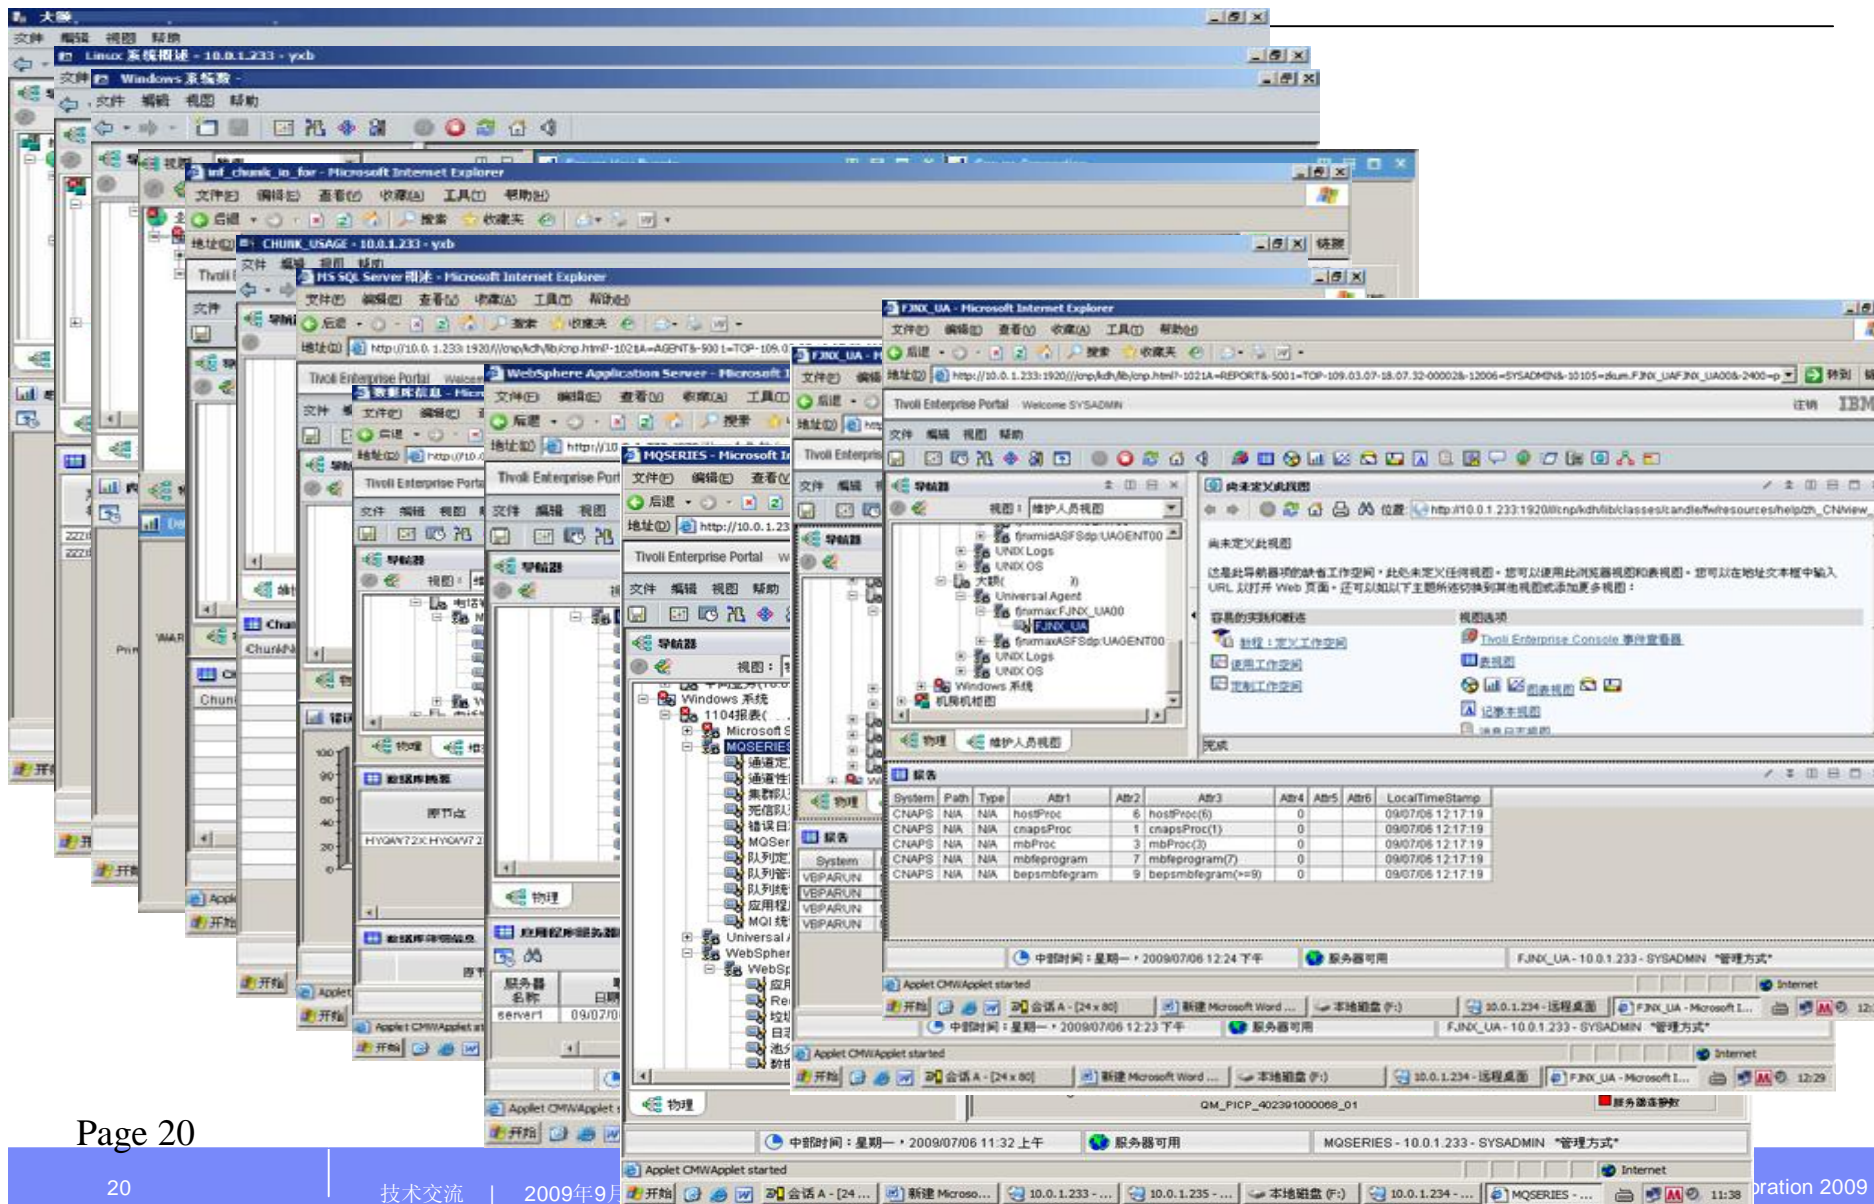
大豫
文件 编辑 视图 帮助
Linux 系统概述 - 10.0.1.233 - yxb
Windows 系统数
文件 编辑 视图 帮助
inf_chunk_in_for - Microsoft Internet Explorer
文件(F) 编辑(E) 查看(V) 收藏(A) 工具(T) 帮助(H)
CHUNK_USAGE - 10.0.1.233 - yxb
MS SQL Server 概述 - Microsoft Internet Explorer
WebSphere Application Server - Microsoft Internet Explorer
MQSERIES - Microsoft Internet Explorer
FJNX_UA - Microsoft Internet Explorer
文件(F) 编辑(E) 查看(V) 收藏(A) 工具(T) 帮助(H)
地址(D) http://10.0.1.233:1920///cnp/kdh/lib/cnp.html?-1021A=REPORT&-5001=TOP-109.03.07-18.07.32-000028-12006=SYSADMIN&-10105=zkum.FJNX_UAFJNX_UA00&-2400=p
转到
Tivoli Enterprise Portal Welcome SYSADMIN
注销 IBM
文件 编辑 视图 帮助
导航器
视图: 维护人员视图
fnxmidASFSdp:UAGENT00
UNIX Logs
UNIX OS
大联(
Universal Agent
fnxmacFJNX_UA00
FJNX_UA
fnxmaxASFSdp:UAGENT00
UNIX Logs
UNIX OS
Windows 系统
机房机柜图
物理 维护人员视图
尚未定义此视图
位置 http://10.0.1.233:1920/cnp/kdh/lib/classes/candle/fw/resources/help/zh_CN/view
尚未定义此视图
这是此导航器项的缺省工作空间。此处未定义任何视图。您可以使用此浏览器视图和表视图。您可以在地址文本框中输入 URL 以打开 Web 页面。还可以从以下主题将链接到其他视图或添加更多视图：
容易的实现和概述
新建：定义工作空间
使用工作空间
定制工作空间
视图选项
Tivoli Enterprise Console 事件查看器
表视图
图表视图
记事本视图
完成
报告
| System | Path | Type | Attr1 | Attr2 | Attr3 | Attr4 | Attr5 | Attr6 | LocalTimeStamp |
|---|---|---|---|---|---|---|---|---|---|
| CNAPS | N/A | N/A | hostProc | 6 | hostProc(6) | 0 | | | 09/07/06 12:17:19 |
| CNAPS | N/A | N/A | cnapsProc | 1 | cnapsProc(1) | 0 | | | 09/07/06 12:17:19 |
| CNAPS | N/A | N/A | mbProc | 3 | mbProc(3) | 0 | | | 09/07/06 12:17:19 |
| CNAPS | N/A | N/A | mbfeprogram | 7 | mbfeprogram(7) | 0 | | | 09/07/06 12:17:19 |
| CNAPS | N/A | N/A | bepsmbfegram | 9 | bepsmbfegram(=9) | 0 | | | 09/07/06 12:17:19 |
中部时间：星期一，2009/07/06 12:24 下午
服务器可用
FJNX_UA - 10.0.1.233 - SYSADMIN *管理方式*
Applet CMWApplet started
Internet
开始 会话 A - [24 x 80] 新建 Microsoft Word ... 本地磁盘 (F:) 10.0.1.234 - 远程桌面 FJNX_UA - Microsoft I...
中部时间：星期一，2009/07/06 12:23 下午
服务器可用
FJNX_UA - 10.0.1.233 - SYSADMIN *管理方式*
Applet CMWApplet started
Internet
12:29
Windows 系统
1104报表(
Microsoft S
MQSERIES
通道定
通道性
集群队
死信队
错误日
MQSer
队列定
队列管
队列统
应用程
MQI 统
Universal
WebSphere
WebSp
System
VBPARUN
VBPARUN
VBPARUN
VBPARUN
服务器名称
server1
09/07/0
物理
QM_PICP_402391000068_01
服务器事件
中部时间：星期一，2009/07/06 11:32 上午
服务器可用
MQSERIES - 10.0.1.233 - SYSADMIN *管理方式*
Applet CMWApplet started
Internet
开始 会话 A - [24 ... 新建 Microso... 10.0.1.233 - ... 10.0.1.235 - ... 本地磁盘 (F:) 10.0.1.234 - ... MQSERIES - ...
11:38
Tivoli Enterprise Portal
Chunk
HYQAY72X HYQAY72
WAR
Page 20
20
技术交流 | 2009年9月
ration 2009